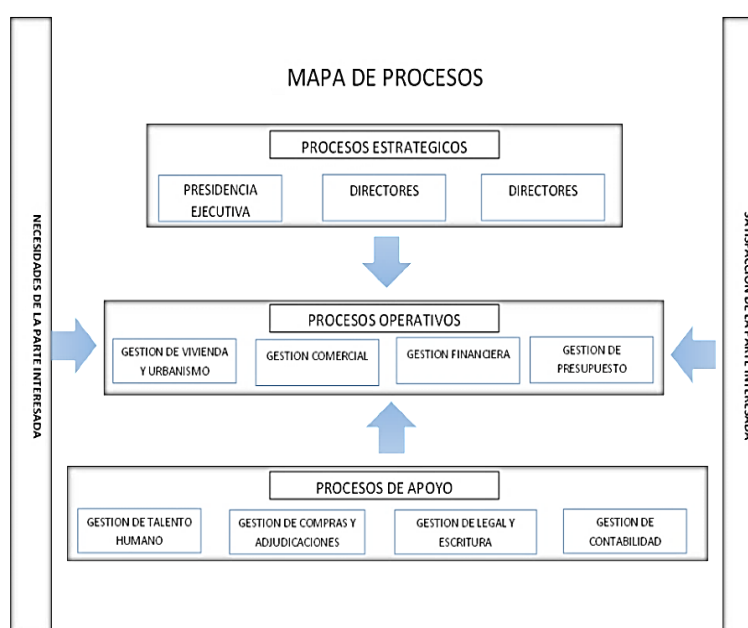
NECESIDADES DE LA PARTE INTERESADA

MAPA DE PROCESOS

PROCESOS ESTRATEGICOS

PRESIDENCIA EJECUTIVA

DIRECTORES

DIRECTORES

PROCESOS OPERATIVOS

GESTION DE VIVIENDA Y URBANISMO

GESTION COMERCIAL

GESTION FINANCIERA

GESTION DE PRESUPUESTO

PROCESOS DE APOYO

GESTION DE TALENTO HUMANO

GESTION DE COMPRAS Y ADJUDICACIONES

GESTION DE LEGAL Y ESCRITURA

GESTION DE CONTABILIDAD

SATISFACCION DE LA PARTE INTERESADA